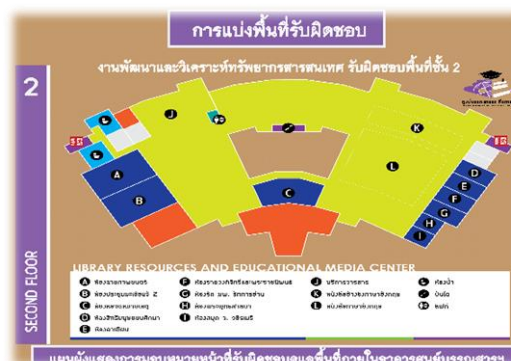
การแบ่งพื้นที่รับผิดชอบ

งานพัฒนาและวิเคราะห์ทรัพยากรสารสนเทศ รับผิดชอบพื้นที่ชั้น 2

2

SECOND FLOOR

A
B
C
D
E
F
G
H
I
J
K
L

LIBRARY RESOURCES AND EDUCATIONAL MEDIA CENTER

A ห้องอ่านหนังสือ
B ห้องประชุมบรรณสาร 2
C สมุดหนังสือ
D ห้องวิทยานิพนธ์ศึกษา
E ห้องอ่านเดี่ยว
F ห้องรวงวงศ์การพิมพ์
G ห้องวิจัย มน. ลิขสิทธิ์
H ห้องหนังสือทุน
I ห้องสมุด ว. อ.
J บริการสารสนเทศ
K หนังสือช่วยการเรียน
L หนังสือภาษาต่างประเทศ
ห้องน้ำ
บันได
ลิฟต์

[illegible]